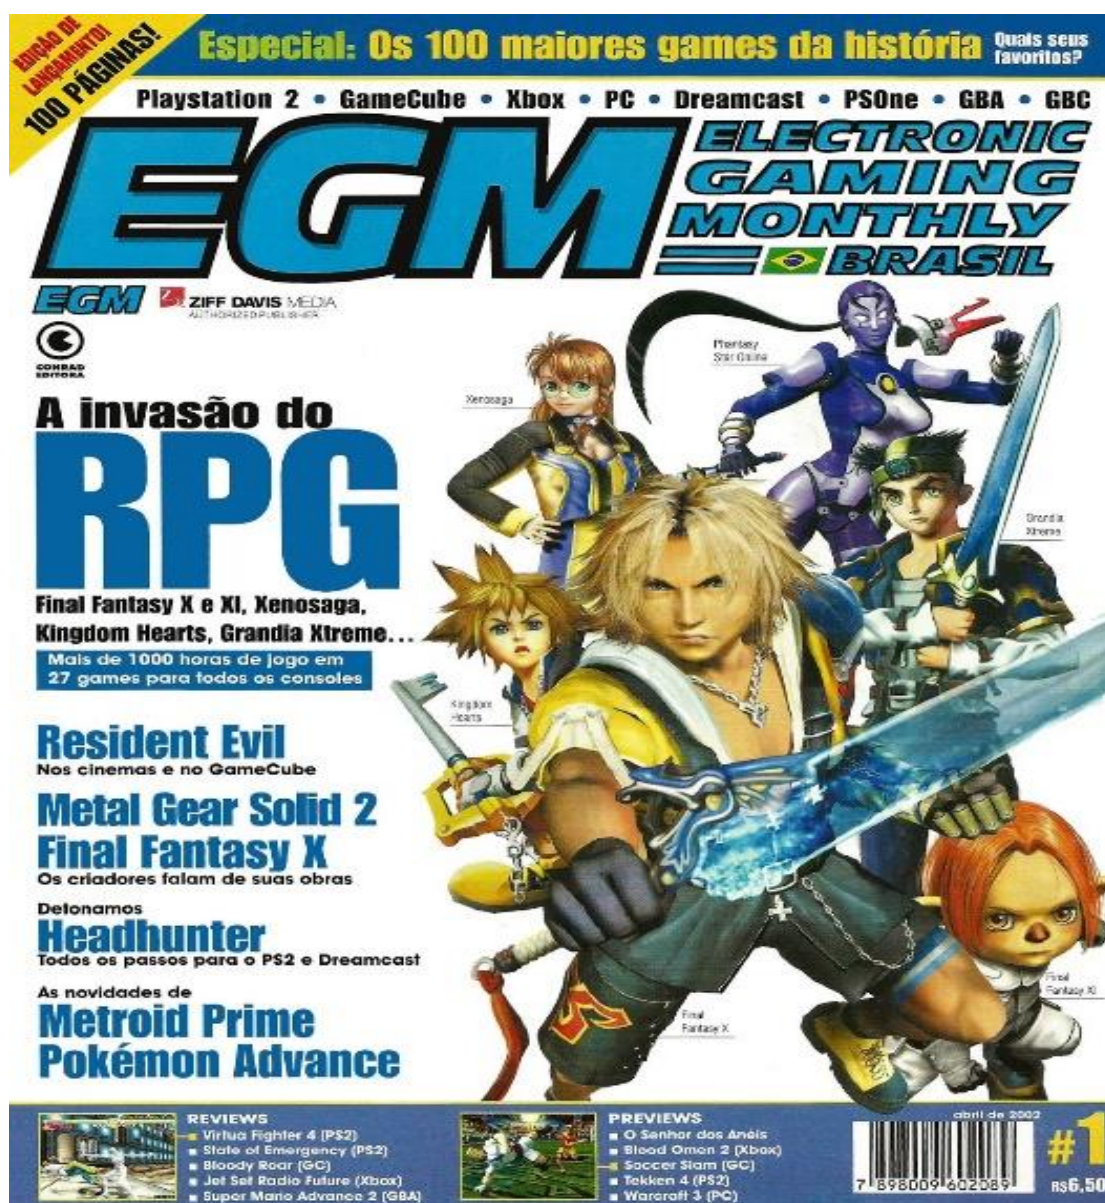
EDIÇÃO DE LANÇAMENTO! 100 PÁGINAS!

Especial: Os 100 maiores games da história Quais seus favoritos?

Playstation 2 • GameCube • Xbox • PC • Dreamcast • PSOne • GBA • GBC

EGM ELECTRONIC GAMING MONTHLY BRASIL

EGM ZIFF DAVIS MEDIA AUTHORIZED PUBLISHER

CONRAD EDITORA

A invasão do RPG

Final Fantasy X e XI, Xenosaga, Kingdom Hearts, Grandia Xtreme...

Mais de 1000 horas de jogo em 27 games para todos os consoles

Resident Evil
Nos cinemas e no GameCube

Metal Gear Solid 2
Final Fantasy X
Os criadores falam de suas obras

Detonamos
Headhunter
Todos os passos para o PS2 e Dreamcast

As novidades de
Metroid Prime
Pokémon Advance

Xenosaga

Phantasy Star Online

Grandia Xtreme

Kingdom Hearts

Final Fantasy X

Final Fantasy XI

REVIEWS
Virtua Fighter 4 (PS2)
State of Emergency (PS2)
Bloody Roar (GC)
Jet Set Radio Future (Xbox)
Super Mario Advance 2 (GBA)

PREVIEWS
O Senhor dos Anéis
Blood Omen 2 (Xbox)
Soccer Slam (GC)
Tekken 4 (PS2)
Warcraft 3 (PC)

abril de 2002

7 898009 602089

#1

R$6,50